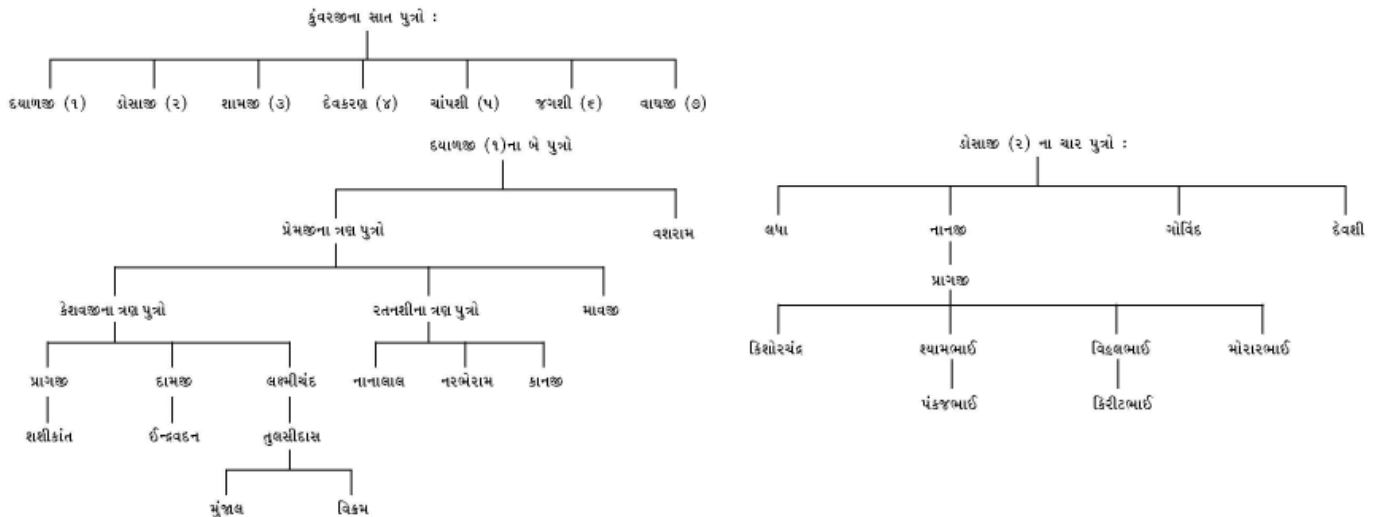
કુંવરજીના સાત પુત્રો :

દયાળજી (૧) ડોસાજી (૨) શામજી (૩) દેવકરણ (૪) ચાંપશી (૫) જગશી (૬) વાઘજી (૭)

દયાળજી (૧)ના બે પુત્રો

પ્રેમજીના ત્રણ પુત્રો

વશરામ

કેશવજીના ત્રણ પુત્રો

રતનશીના ત્રણ પુત્રો

માવજી

પ્રાગજી

દામજી

લક્ષ્મીચંદ

નાનાલાલ

નરભેરામ

કાનજી

શશીકાંત

ઈન્દ્રવદન

તુલસીદાસ

મુંજાલ

વિક્રમ

ડોસાજી (૨) ના ચાર પુત્રો :

લધા

નાનજી

ગોવિંદ

દેવશી

પ્રાગજી

કિશોરચંદ્ર

શ્યામભાઈ

વિઠ્ઠલભાઈ

મોરારભાઈ

પંકજભાઈ

કિરીટભાઈ